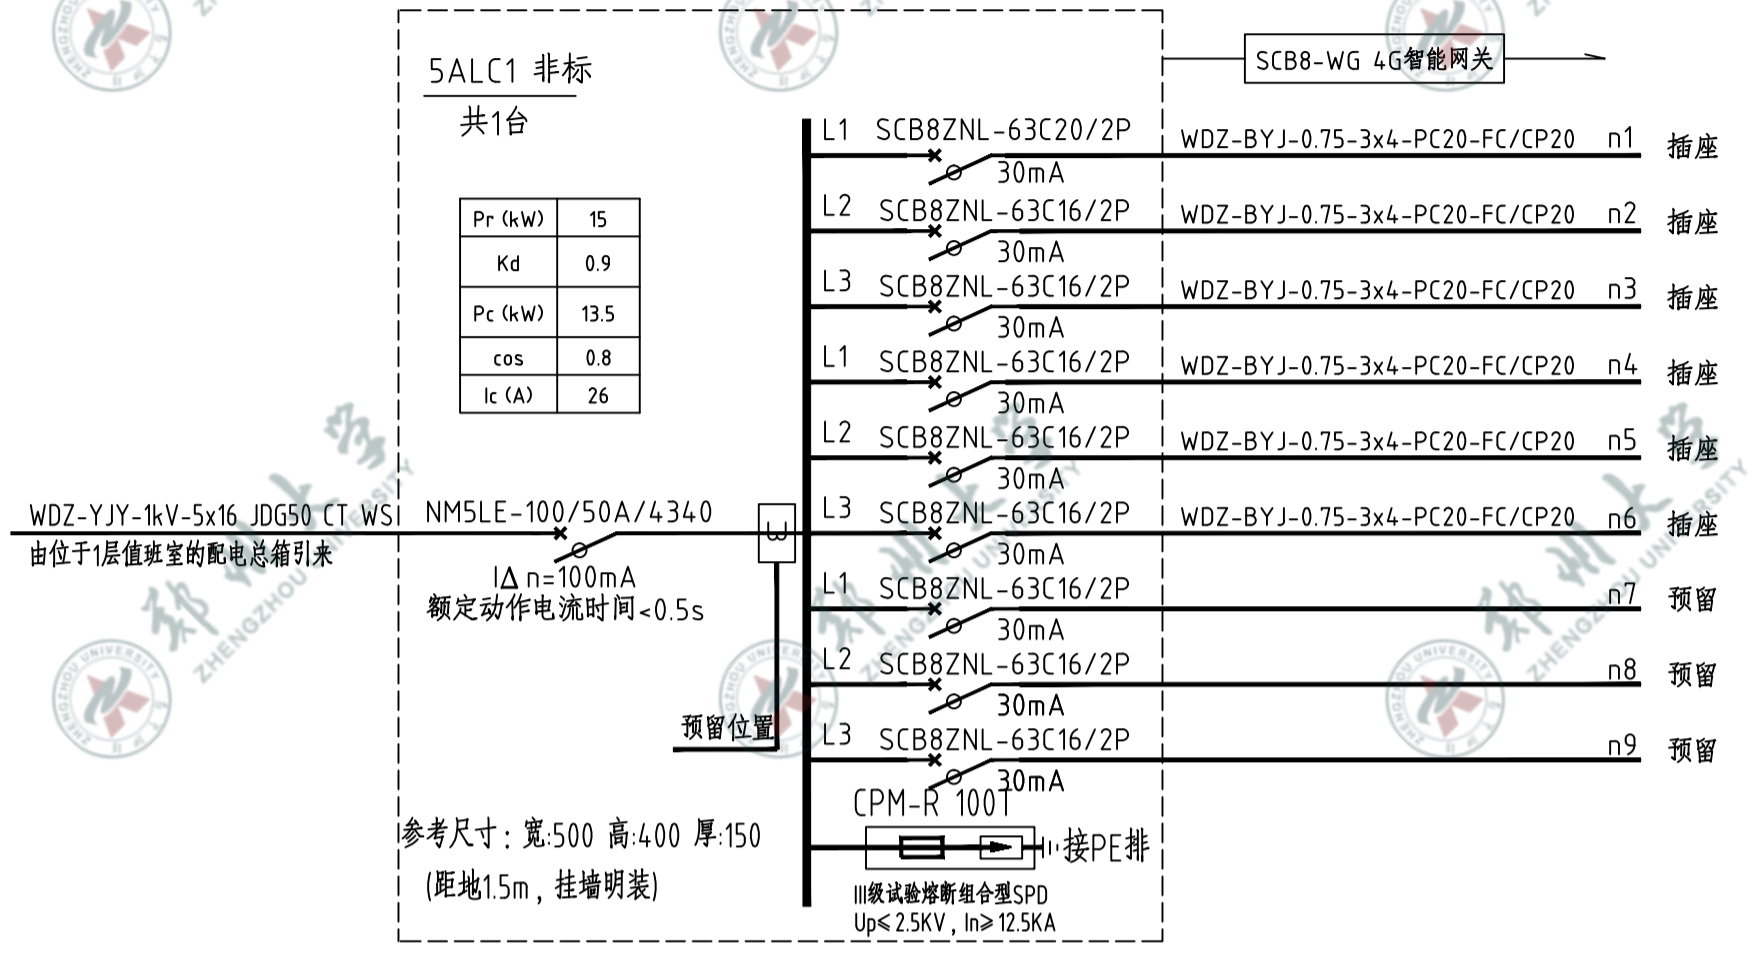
5ALC1 非标
共1台

| Pr (kW) | 15 |
|---|---|
| Kd | 0.9 |
| Pc (kW) | 13.5 |
| cos | 0.8 |
| Ic (A) | 26 |

SCB8-WG 4G智能网关

WDZ-YJY-1kV-5x16 JDG50 CT WS
由位于1层值班室的配电总箱引来

NM5LE-100/50A/4340
IΔ n=100mA
额定动作电流时间<0.5s

预留位置

L1 SCB8ZNL-63C20/2P 30mA WDZ-BYJ-0.75-3x4-PC20-FC/CP20 n1 插座
L2 SCB8ZNL-63C16/2P 30mA WDZ-BYJ-0.75-3x4-PC20-FC/CP20 n2 插座
L3 SCB8ZNL-63C16/2P 30mA WDZ-BYJ-0.75-3x4-PC20-FC/CP20 n3 插座
L1 SCB8ZNL-63C16/2P 30mA WDZ-BYJ-0.75-3x4-PC20-FC/CP20 n4 插座
L2 SCB8ZNL-63C16/2P 30mA WDZ-BYJ-0.75-3x4-PC20-FC/CP20 n5 插座
L3 SCB8ZNL-63C16/2P 30mA WDZ-BYJ-0.75-3x4-PC20-FC/CP20 n6 插座
L1 SCB8ZNL-63C16/2P 30mA n7 预留
L2 SCB8ZNL-63C16/2P 30mA n8 预留
L3 SCB8ZNL-63C16/2P 30mA n9 预留

CPM-R 1001
接PE排
III级试验熔断组合型SPD
Up≤2.5KV, In≥12.5KA

参考尺寸: 宽:500 高:400 厚:150
(距地1.5m, 挂墙明装)